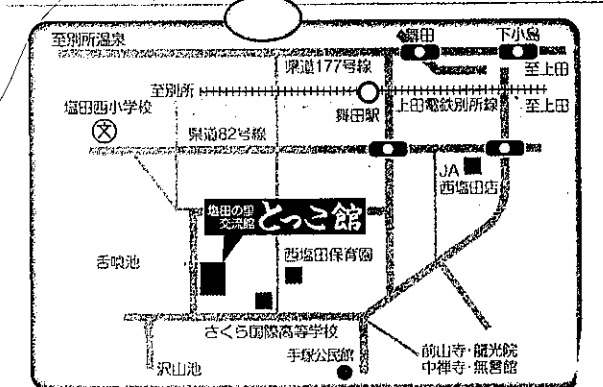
至別所温泉

舞田

下小島

県道177号線

至上田

至別所

上田電鉄別所線

至上田

舞田駅

塩田西小学校

県道82号線

JA

西塩田店

塩田の里交流館

とっこ館

西塩田保育園

舌喰池

さくら国際高等学校

前山寺・龍光院

中禅寺・無言館

手塚公民館

沢山池